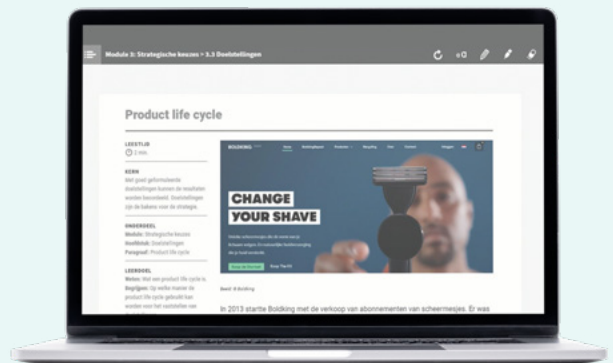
Module 3: Strategische keuzes > 3.3 Doelstellingen

Product life cycle

LEESTIJD
2 min.

KERN
Met goed geformuleerde doelstellingen kunnen de resultaten worden beoordeeld. Doelstellingen zijn de basis voor de strategie.

ONDERDEEL
Module: Strategische keuzes
Hoofdstuk: Doelstellingen
Paragraaf: Product life cycle

LEERDOEL
Weten: Wat een product life cycle is
Begrijpen: Op welke manier de product life cycle gebruikt kan worden voor het vaststellen van

BOLDKING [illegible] Home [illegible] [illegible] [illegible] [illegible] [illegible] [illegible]

CHANGE
YOUR SHAVE

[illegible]
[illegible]

Beeld: © Boldking

In 2013 startte Boldking met de verkoop van abonnementen van scheermesjes. Er was